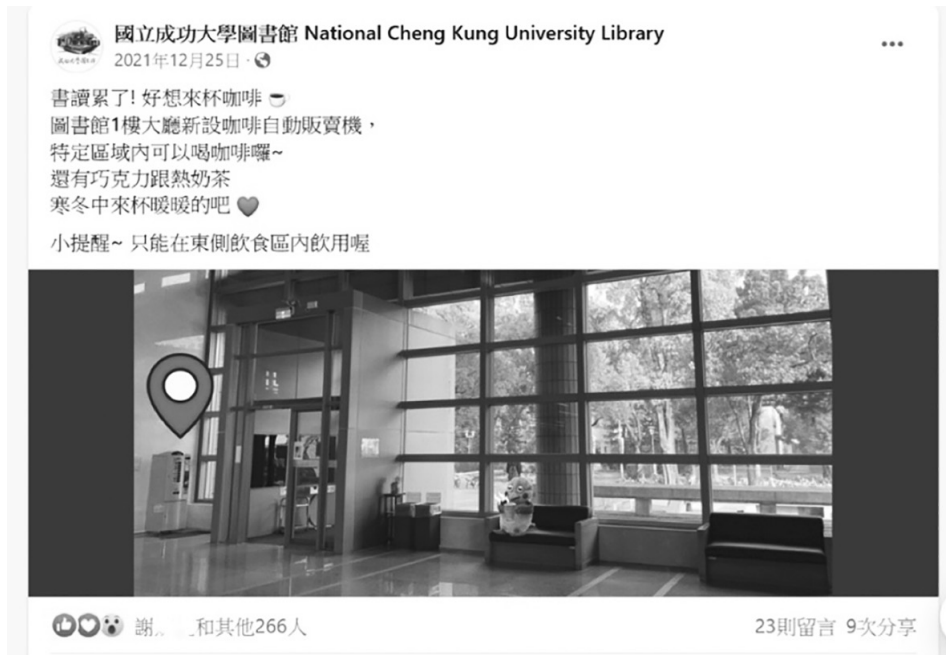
國立成功大學圖書館 National Cheng Kung University Library
2021年12月25日 ·

•••

書讀累了! 好想來杯咖啡
圖書館1樓大廳新設咖啡自動販賣機，
特定區域內可以喝咖啡囉~
還有巧克力跟熱奶茶
寒冬中來杯暖暖的吧

小提醒~ 只能在東側飲食區內飲用喔

謝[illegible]和其他266人

23則留言 9次分享